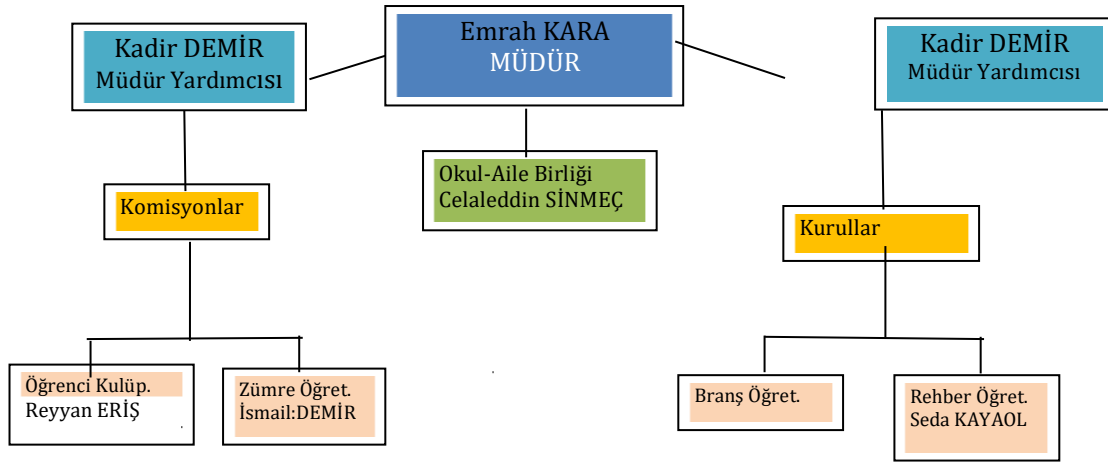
Kadir DEMİR
Müdür Yardımcısı

Emrah KARA
MÜDÜR

Kadir DEMİR
Müdür Yardımcısı

Okul-Aile Birliği
Celaleddin SİNMEÇ

Komisyonlar

Kurullar

Öğrenci Kulüp.
Reyyan ERİŞ

Zümre Öğret.
İsmail:DEMİR

Branş Öğret.

Rehber Öğret.
Seda KAYAOL